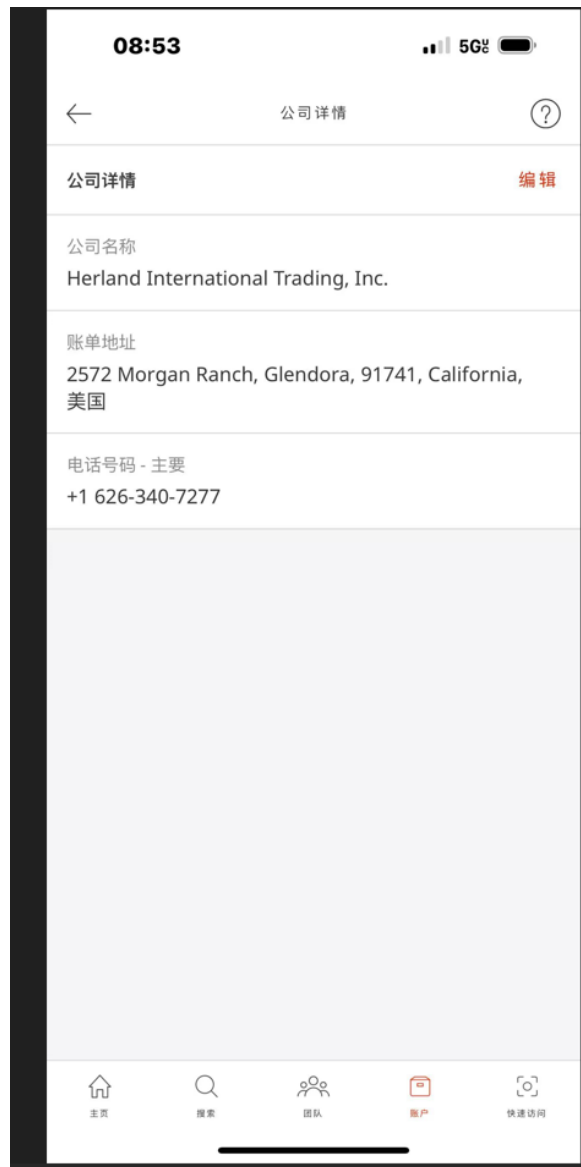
08:53

5G

公司详情

公司详情

编辑

公司名称

Herland International Trading, Inc.

账单地址

2572 Morgan Ranch, Glendora, 91741, California, 美国

电话号码 - 主要

+1 626-340-7277

主页

搜索

团队

账户

快速访问